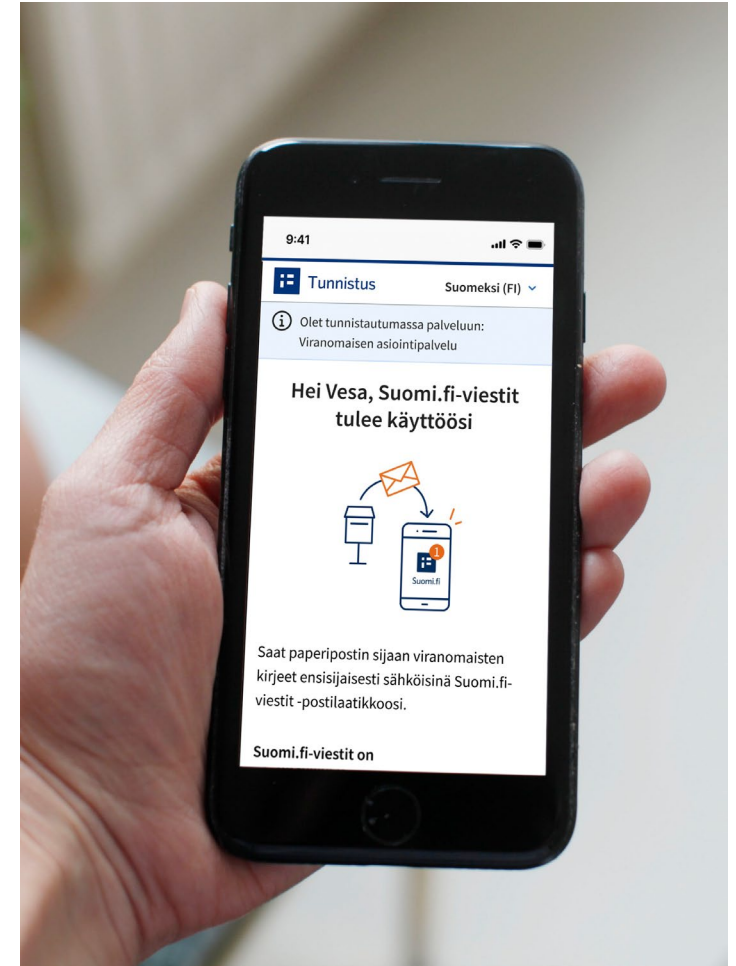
9:41

Tunnistus

Suomeksi (FI)

Olet tunnistautumassa palveluun: Viranomaisen asiointipalvelu

Hei Vesa, Suomi.fi-viestit tulee käyttöösi

1

Suomi.fi

Saat paperipostin sijaan viranomaisten kirjeet ensisijaisesti sähköisinä Suomi.fi-viestit -postilaatikkoosi.

Suomi.fi-viestit on